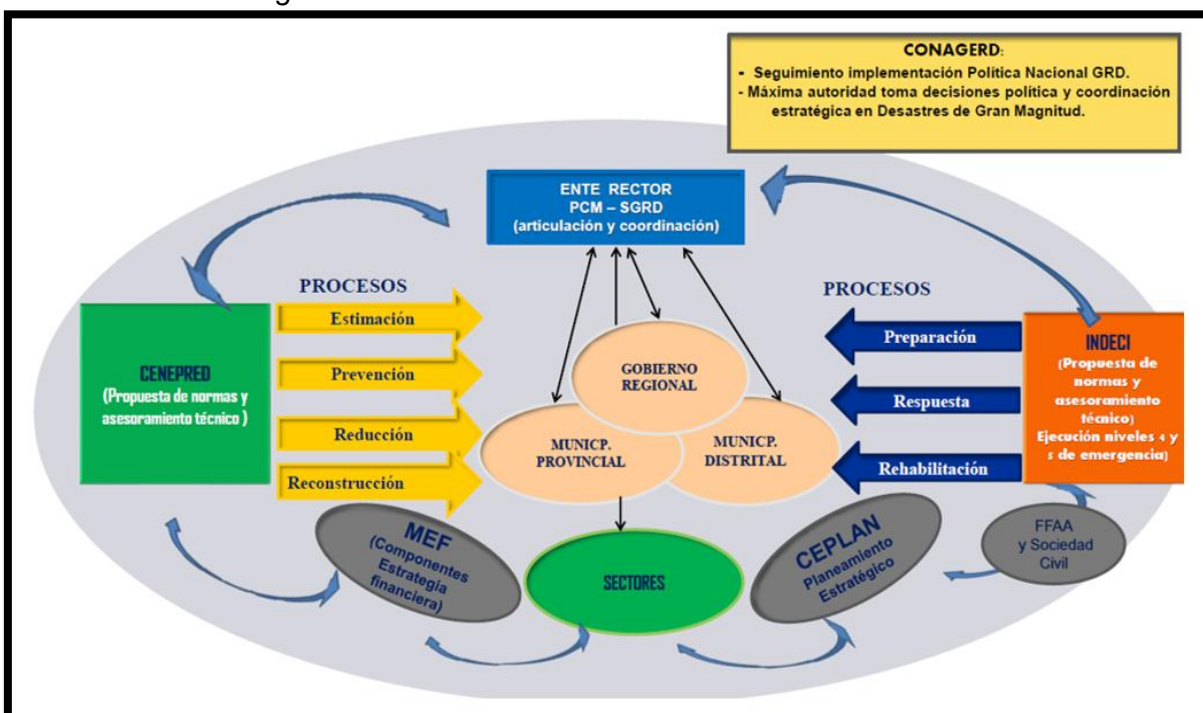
CONAGERD:
- Seguimiento implementación Política Nacional GRD.
- Máxima autoridad toma decisiones política y coordinación estratégica en Desastres de Gran Magnitud.

ENTE RECTOR
PCM – SGRD
(articulación y coordinación)

PROCESOS

Estimación
Prevención
Reducción
Reconstrucción

CENEPRED
(Propuesta de normas y asesoramiento técnico )

PROCESOS

Preparación
Respuesta
Rehabilitación

INDECI
(Propuesta de normas y asesoramiento técnico)
Ejecución niveles 4 y 5 de emergencia)

GOBIERNO REGIONAL

MUNICP. PROVINCIAL

MUNICP. DISTRITAL

MEF
(Componentes Estrategia financiera)

SECTORES

CEPLAN
Planeamiento Estratégico

FFAA
y Sociedad Civil